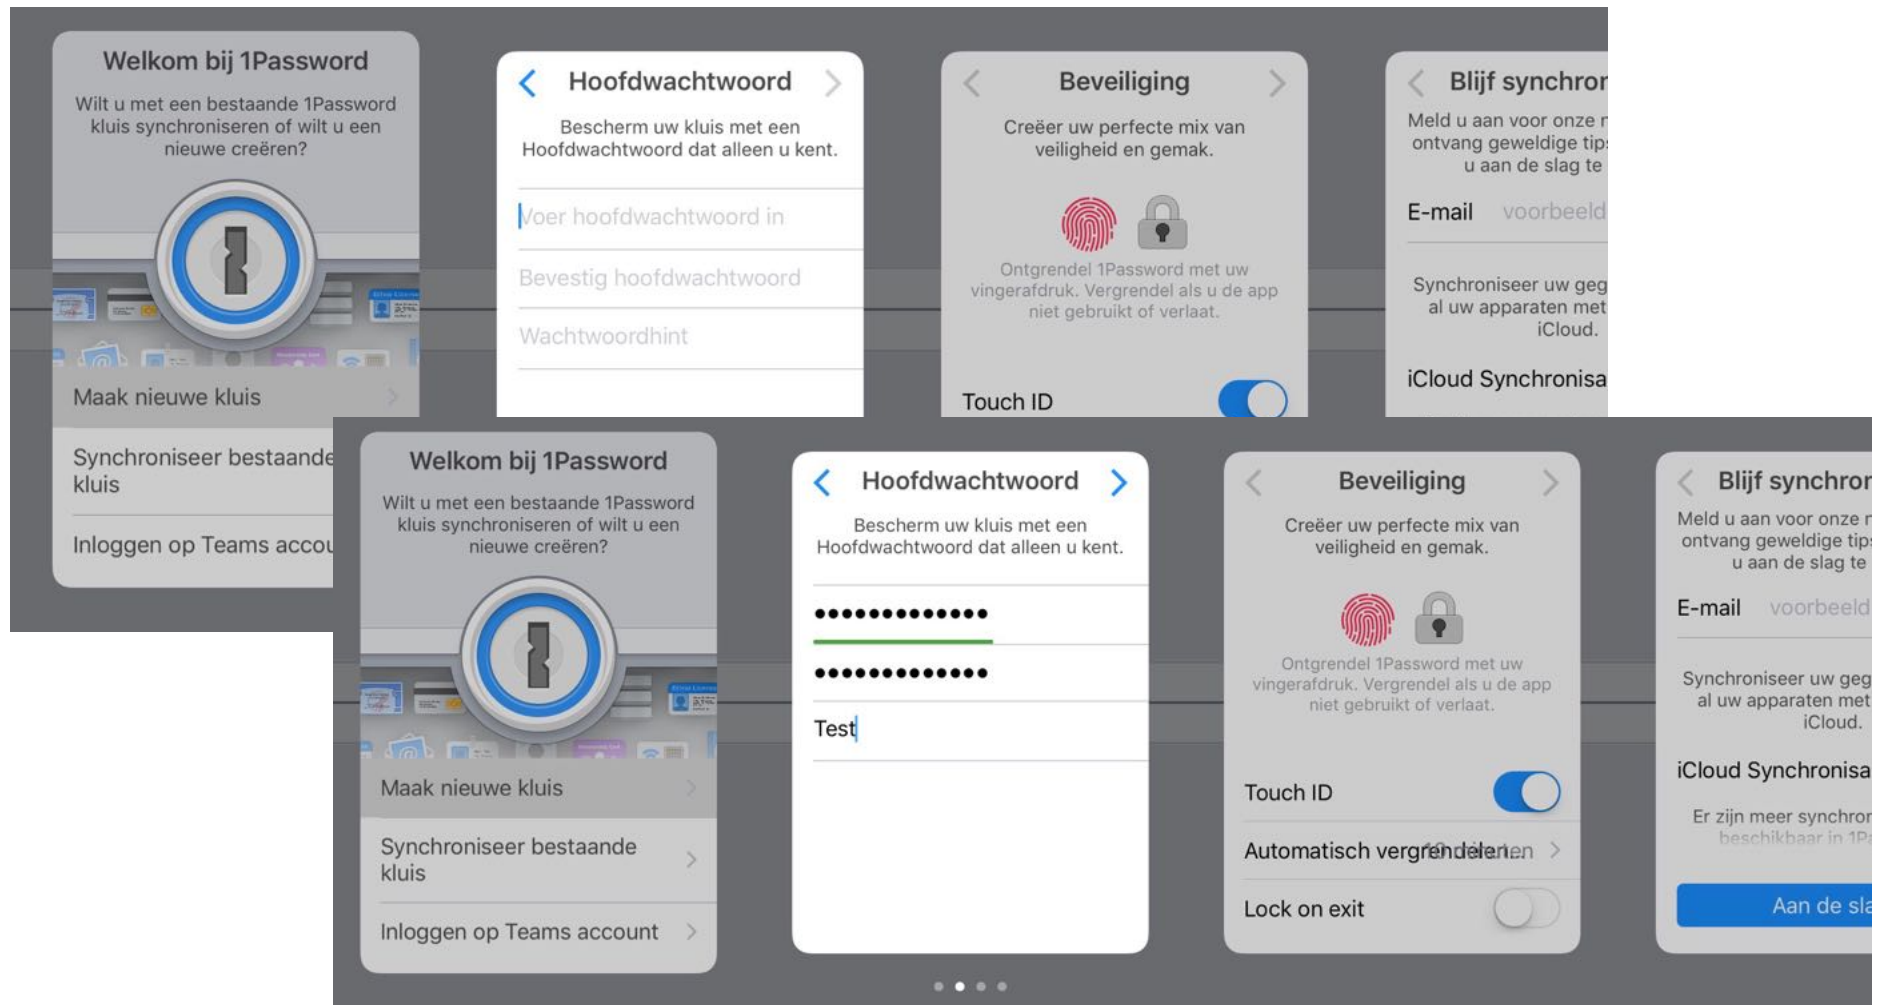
Welkom bij 1Password

Wilt u met een bestaande 1Password kluis synchroniseren of wilt u een nieuwe creëren?

Maak nieuwe kluis

Synchroniseer bestaande kluis

Inloggen op Teams accou

Hoofdwachtwoord

Bescherm uw kluis met een Hoofdwachtwoord dat alleen u kent.

Voer hoofdwachtwoord in

Bevestig hoofdwachtwoord

Wachtwoordhint

Beveiliging

Creëer uw perfecte mix van veiligheid en gemak.

Ontgrendel 1Password met uw vingerafdruk. Vergrendel als u de app niet gebruikt of verlaat.

Touch ID

Blijf synchror

Meld u aan voor onze r ontvang geweldige tips u aan de slag te

E-mail voorbeeld

Synchroniseer uw geg al uw apparaten met iCloud.

iCloud Synchronisa

Welkom bij 1Password

Wilt u met een bestaande 1Password kluis synchroniseren of wilt u een nieuwe creëren?

Maak nieuwe kluis

Synchroniseer bestaande kluis

Inloggen op Teams account

Hoofdwachtwoord

Bescherm uw kluis met een Hoofdwachtwoord dat alleen u kent.

•••••••••••••

•••••••••••••

Test

Beveiliging

Creëer uw perfecte mix van veiligheid en gemak.

Ontgrendel 1Password met uw vingerafdruk. Vergrendel als u de app niet gebruikt of verlaat.

Touch ID

Automatisch vergrendelen

Lock on exit

Blijf synchror

Meld u aan voor onze r ontvang geweldige tips u aan de slag te

E-mail voorbeeld

Synchroniseer uw geg al uw apparaten met iCloud.

iCloud Synchronisa

Er zijn meer synchror beschikbaar in 1P

Aan de sla